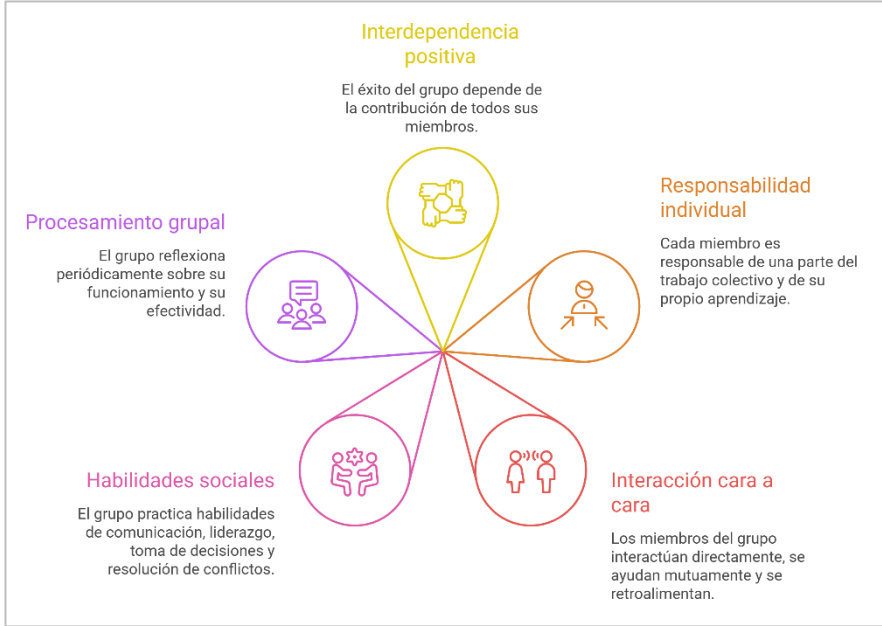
Interdependencia positiva

El éxito del grupo depende de la contribución de todos sus miembros.

Responsabilidad individual

Cada miembro es responsable de una parte del trabajo colectivo y de su propio aprendizaje.

Procesamiento grupal

El grupo reflexiona periódicamente sobre su funcionamiento y su efectividad.

Habilidades sociales

El grupo practica habilidades de comunicación, liderazgo, toma de decisiones y resolución de conflictos.

Interacción cara a cara

Los miembros del grupo interactúan directamente, se ayudan mutuamente y se retroalimentan.